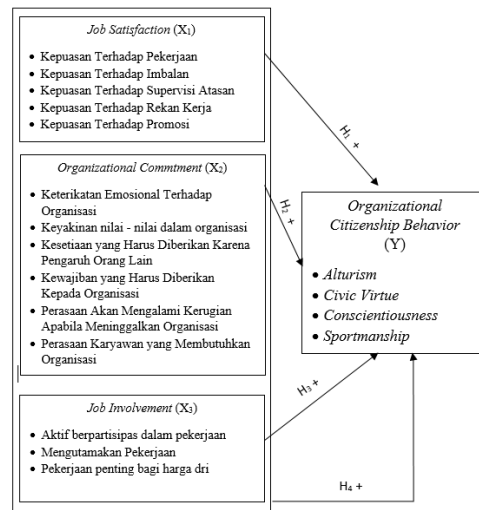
*Job Satisfaction* ($X_1$)

- Kepuasan Terhadap Pekerjaan
- Kepuasan Terhadap Imbalan
- Kepuasan Terhadap Supervisi Atasan
- Kepuasan Terhadap Rekan Kerja
- Kepuasan Terhadap Promosi

*Organizational Commtment* ($X_2$)

- Keterikatan Emosional Terhadap Organisasi
- Keyakinan nilai - nilai dalam organisasi
- Kesetiaan yang Harus Diberikan Karena Pengaruh Orang Lain
- Kewajiban yang Harus Diberikan Kepada Organisasi
- Perasaan Akan Mengalami Kerugian Apabila Meninggalkan Organisasi
- Perasaan Karyawan yang Membutuhkan Organisasi

*Job Involvement* ($X_3$)

- Aktif berpartisipas dalam pekerjaan
- Mengutamakan Pekerjaan
- Pekerjaan penting bagi harga dri

$H_1$ +

$H_2$ +

$H_3$ +

$H_4$ +

*Organizational Citizenship Behavior* (Y)

- *Alturism*
- *Civic Virtue*
- *Conscientiousness*
- *Sportmanship*